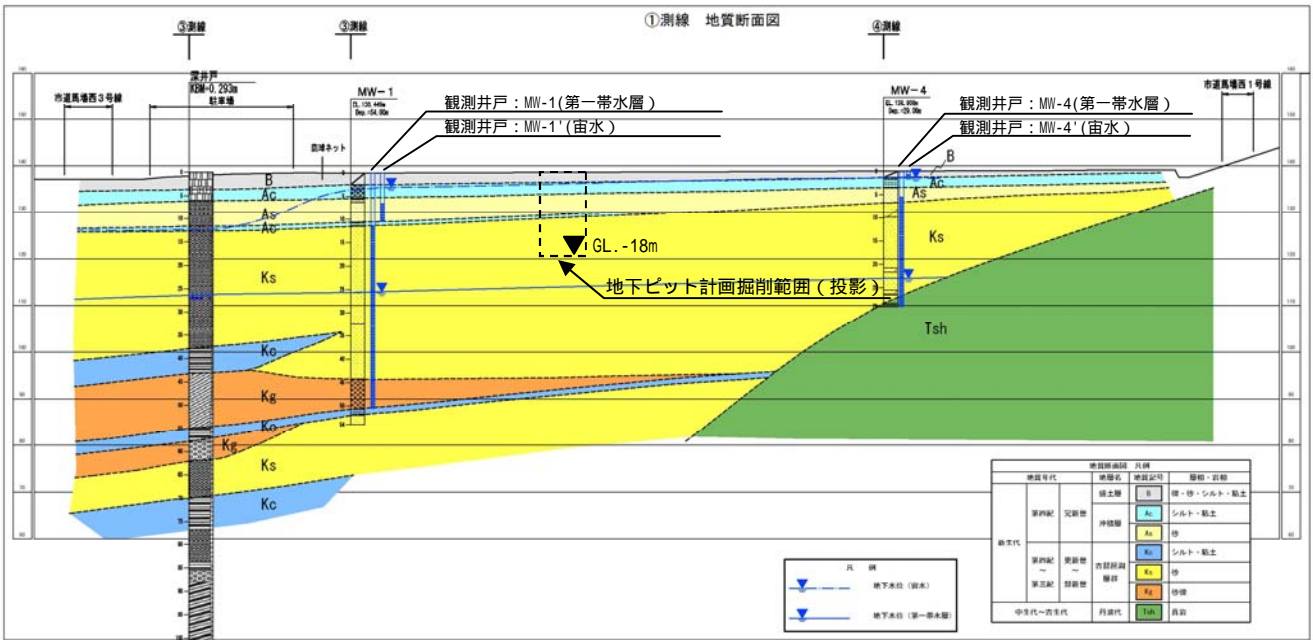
①測線　地質断面図

③測線

③測線

④測線

市道馬場西３号線

深井戸
KBM=0.293m
駐車場

MW－1

MW－4

市道馬場西１号線

観測井戸：MW-1(第一帯水層)

観測井戸：MW-1'(宙水)

観測井戸：MW-4(第一帯水層)

観測井戸：MW-4'(宙水)

防球ネット

B

Ac

As

Ac

Ks

Kc

Kg

Kc

Kg

Ks

Kc

GL.-18m

地下ピット計画掘削範囲(投影)

B

Ac

As

Ks

Tsh

凡　例

地下水位（宙水）

地下水位（第一帯水層）

| 地質年代 | | | 地層名 | 地質記号 | 層相・岩相 |
|---|---|---|---|---|---|
| 新生代 | 第四紀 | 完新世 | 盛土層 | B | 礫・砂・シルト・粘土 |
| | | | 沖積層 | Ac | シルト・粘土 |
| | | | | As | 砂 |
| | 第四紀～第三紀 | 更新世～鮮新世 | 古期段丘層群 | Kc | シルト・粘土 |
| | | | | Ks | 砂 |
| | | | | Kg | 砂礫 |
| 中生代～古生代 | | | 丹波帯 | Tsh | 頁岩 |